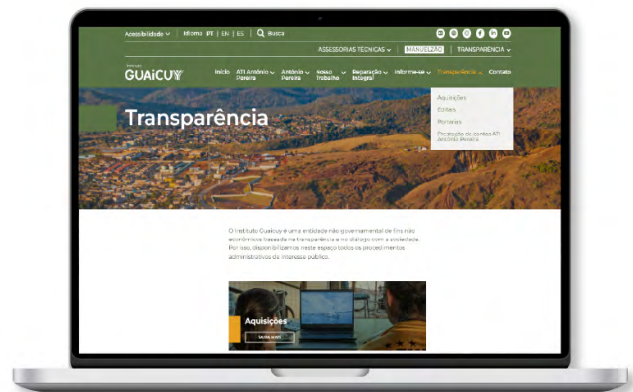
Acessibilidade ⌄ | Idioma PT | EN | ES | Busca

ASSESSORIAS TECNICAS ⌄ | MANUELZÃO | TRANSPARENCIA ⌄

GUAICUY

Início | ATI Antônio Pereira ⌄ | Antônio Pereira | Nosso trabalho ⌄ | Reparação integral ⌄ | Informe-se ⌄ | Transparência ⌄ | Contato

Aquisições
Editais
Portarias
Prestação de contas ATI Antônio Pereira

Transparência

O Instituto Guaicuy é uma entidade não governamental de fins não econômicos baseada na transparência e no diálogo com a sociedade. Por isso, disponibilizamos neste espaço todos os procedimentos administrativos de interesse público.

Aquisições

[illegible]